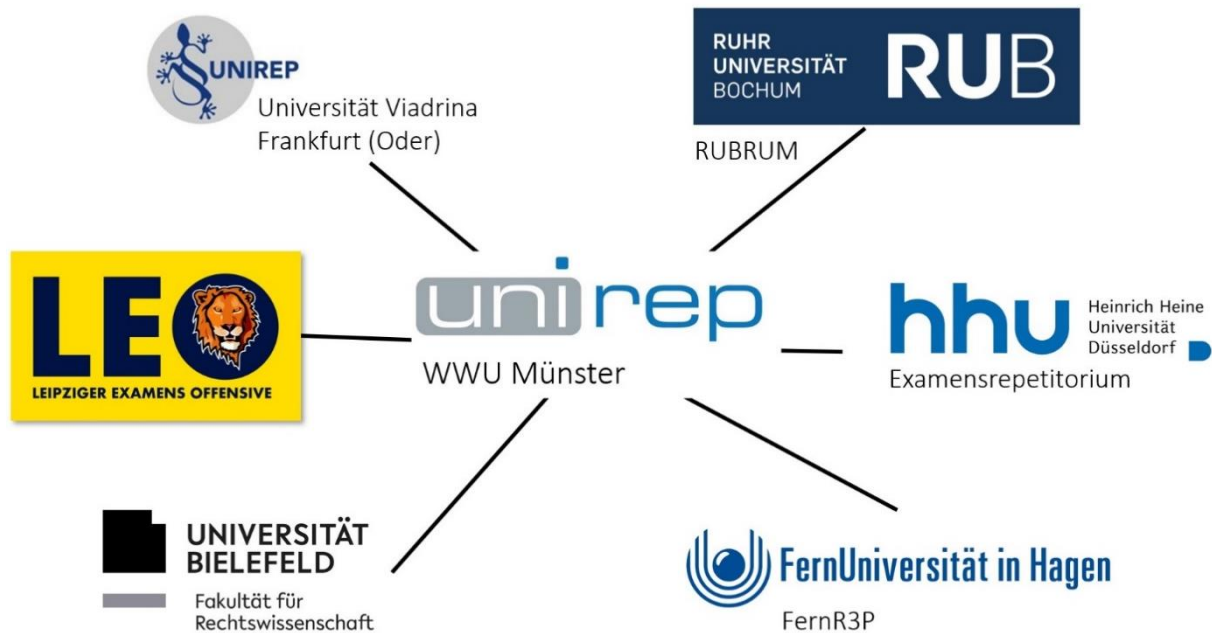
UNIREP
Universität Viadrina
Frankfurt (Oder)

RUHR
UNIVERSITÄT
BOCHUM
RUB
RUBRUM

LEO
LEIPZIGER EXAMENS OFFENSIVE

unirep
WWU Münster

hhu
Heinrich Heine
Universität
Düsseldorf
Examensrepetitorium

UNIVERSITÄT
BIELEFELD
Fakultät für
Rechtswissenschaft

FernUniversität in Hagen
FernR3P